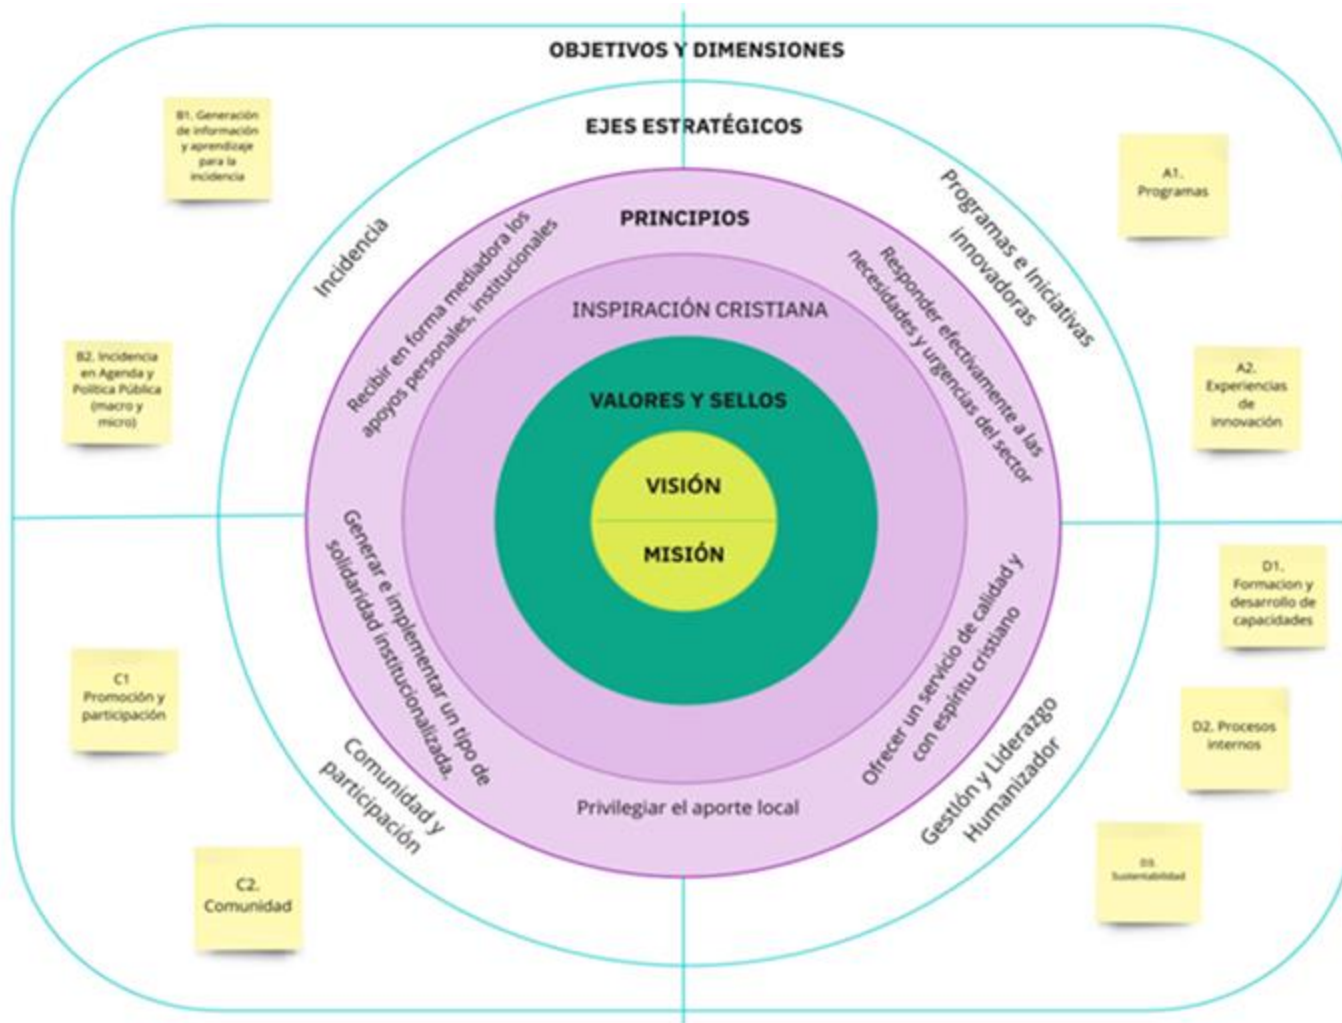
OBJETIVOS Y DIMENSIONES

EJES ESTRATÉGICOS

B1. Generación de información y aprendizaje para la incidencia

A1. Programas

Incidencia

Programas e Iniciativas innovadoras

PRINCIPIOS

Recibir en forma mediadora los apoyos personales, institucionales

Responder efectivamente a las necesidades y urgencias del sector

INSPIRACIÓN CRISTIANA

B2. Incidencia en Agenda y Política Pública (macro y micro)

A2. Experiencias de innovación

VALORES Y SELLOS

VISIÓN

MISIÓN

Generar e implementar un tipo de solidaridad institucionalizada.

Ofrecer un servicio de calidad y con espíritu cristiano

D1. Formacion y desarrollo de capacidades

C1 Promoción y participación

D2. Procesos internos

Comunidad y participación

Privilegiar el aporte local

Gestión y Liderazgo Humanizador

C2. Comunidad

D3. Sustentabilidad